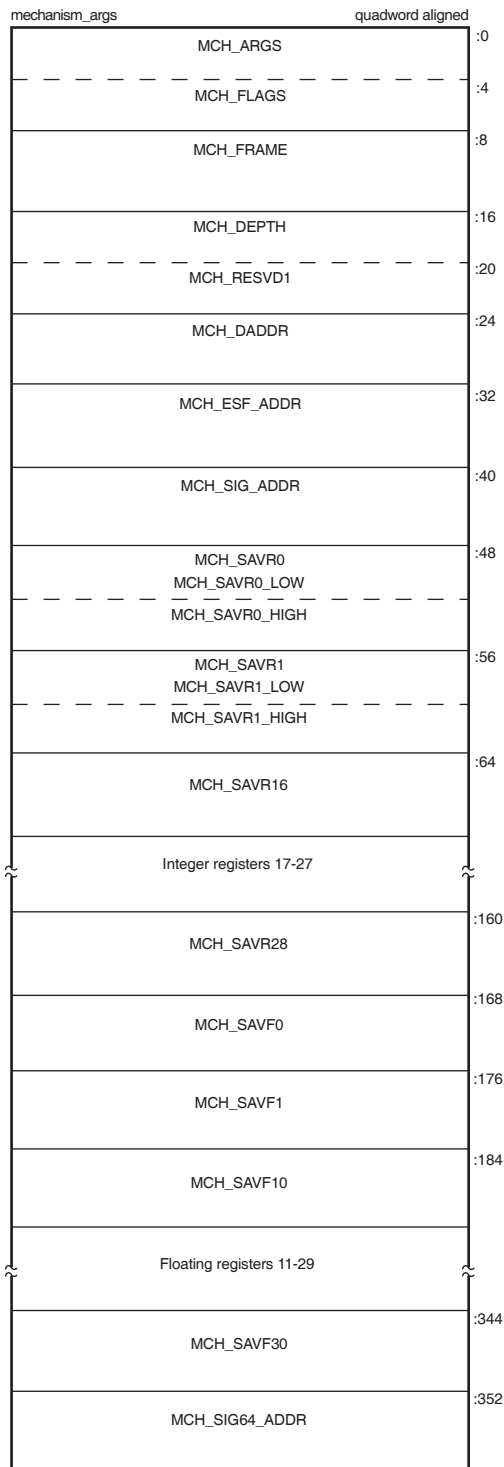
mechanism_args quadword aligned

MCH_ARGS :0
MCH_FLAGS :4
MCH_FRAME :8
MCH_DEPTH :16
MCH_RESVD1 :20
MCH_DADDR :24
MCH_ESF_ADDR :32
MCH_SIG_ADDR :40
MCH_SAVR0 :48
MCH_SAVR0_LOW
MCH_SAVR0_HIGH
MCH_SAVR1 :56
MCH_SAVR1_LOW
MCH_SAVR1_HIGH
MCH_SAVR16 :64
Integer registers 17-27
MCH_SAVR28 :160
MCH_SAVF0 :168
MCH_SAVF1 :176
MCH_SAVF10 :184
Floating registers 11-29
MCH_SAVF30 :344
MCH_SIG64_ADDR :352